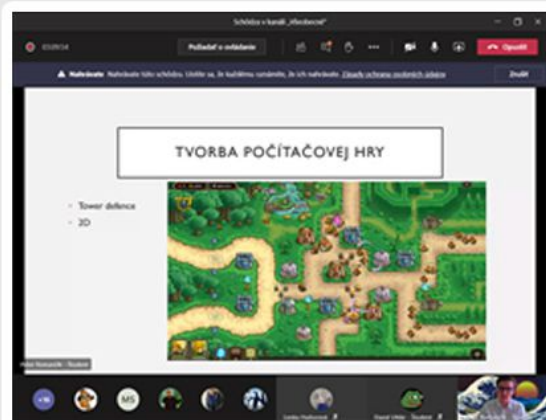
Schôdza v kanáli „Všeobecné"

03:09:54

Požiadať o ovládanie

Opustiť

Nahrávate Nahrávate túto schôdzu. Uistite sa, že každému oznámite, že ich nahrávate. Zásady ochrany osobných údajov

Zrušiť

TVORBA POČÍTAČOVEJ HRY

Tower defence

2D

MS

+6